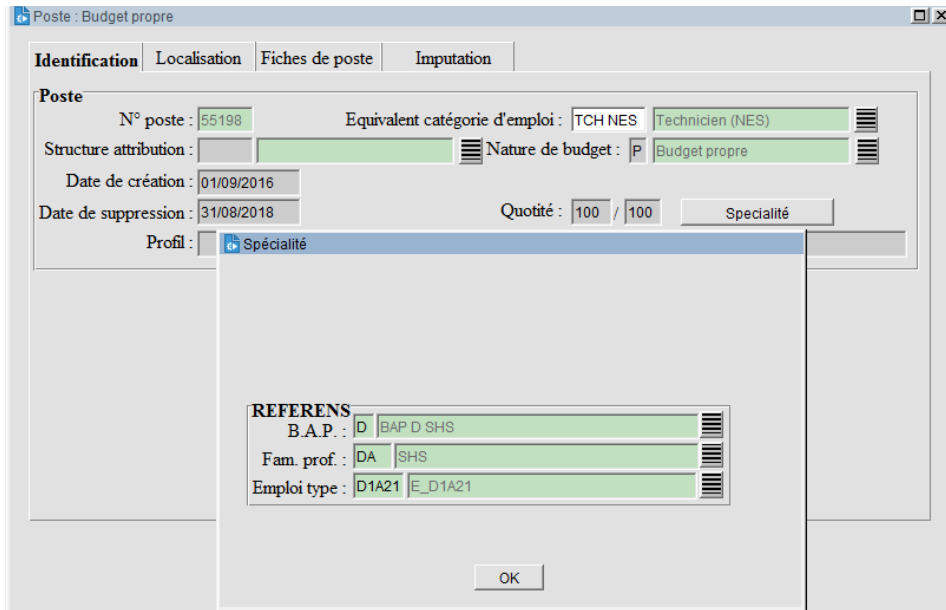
Poste : Budget propre

Identification | Localisation | Fiches de poste | Imputation

Poste
N° poste : 55198
Equivalent catégorie d'emploi : TCH NES | Technicien (NES)
Structure attribution :
Nature de budget : P | Budget propre
Date de création : 01/09/2016
Date de suppression : 31/08/2018
Quotité : 100 / 100
Specialité
Profil :

Spécialité

REFERENS
B.A.P. : D | BAP D SHS
Fam. prof. : DA | SHS
Emploi type : D1A21 | E_D1A21

OK